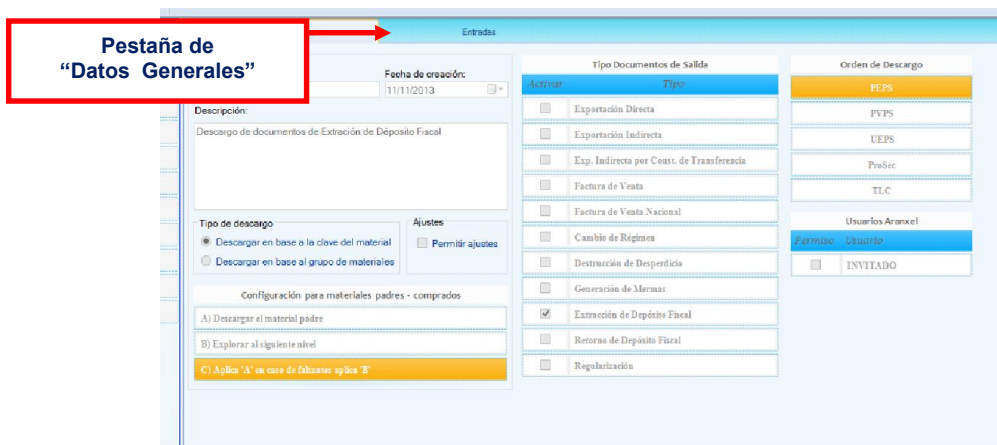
Pestaña de "Datos Generales"

Entradas

Fecha de creación:
11/11/2013

Descripción:
Descargo de documentos de Extración de Depósito Fiscal

Tipo de descargo
Descargar en base a la clave del material
Descargar en base al grupo de materiales

Ajustes
Permitir ajustes

Configuración para materiales padres - comprados
A) Descargar el material padre
B) Explorar al siguiente nivel
C) Aplica 'A' en caso de faltantes aplica 'B'

Tipo Documentos de Salida

| Activar | Tipo |
|---|---|
| | Exportación Directa |
| | Exportación Indirecta |
| | Exp. Indirecta por Const. de Transferencia |
| | Factura de Venta |
| | Factura de Venta Nacional |
| | Cambio de Régimen |
| | Destrucción de Desperdicio |
| | Generación de Mermas |
| ✓ | Extracción de Depósito Fiscal |
| | Retorno de Depósito Fiscal |
| | Regularización |

Orden de Descargo
PEPS
PVPS
UEPS
ProSec
TLC

Usuarios Aranxel

| Permiso | Usuario |
|---|---|
| | INVITADO |